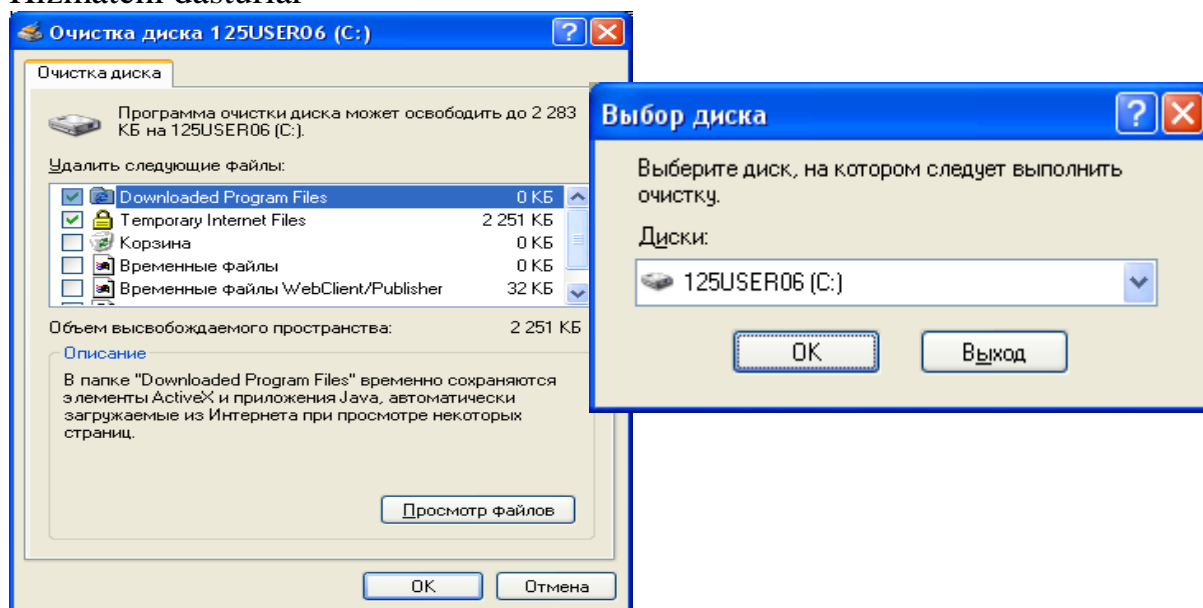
Xizmatchi dasturlar

Очистка диска 125USER06 (C:)

Очистка диска

Программа очистки диска может освободить до 2 283 КБ на 125USER06 (C:).

Удалить следующие файлы:

| | | |
|---|---|---|
| ☑ | Downloaded Program Files | 0 КБ |
| ☑ | Temporary Internet Files | 2 251 КБ |
| ☐ | Корзина | 0 КБ |
| ☐ | Временные файлы | 0 КБ |
| ☐ | Временные файлы WebClient/Publisher | 32 КБ |

Объем высвобождаемого пространства: 2 251 КБ

Описание

В папке "Downloaded Program Files" временно сохраняются элементы ActiveX и приложения Java, автоматически загружаемые из Интернета при просмотре некоторых страниц.

Просмотр файлов

OK Отмена

Выбор диска

Выберите диск, на котором следует выполнить очистку.

Диски:

125USER06 (C:)

OK Выход